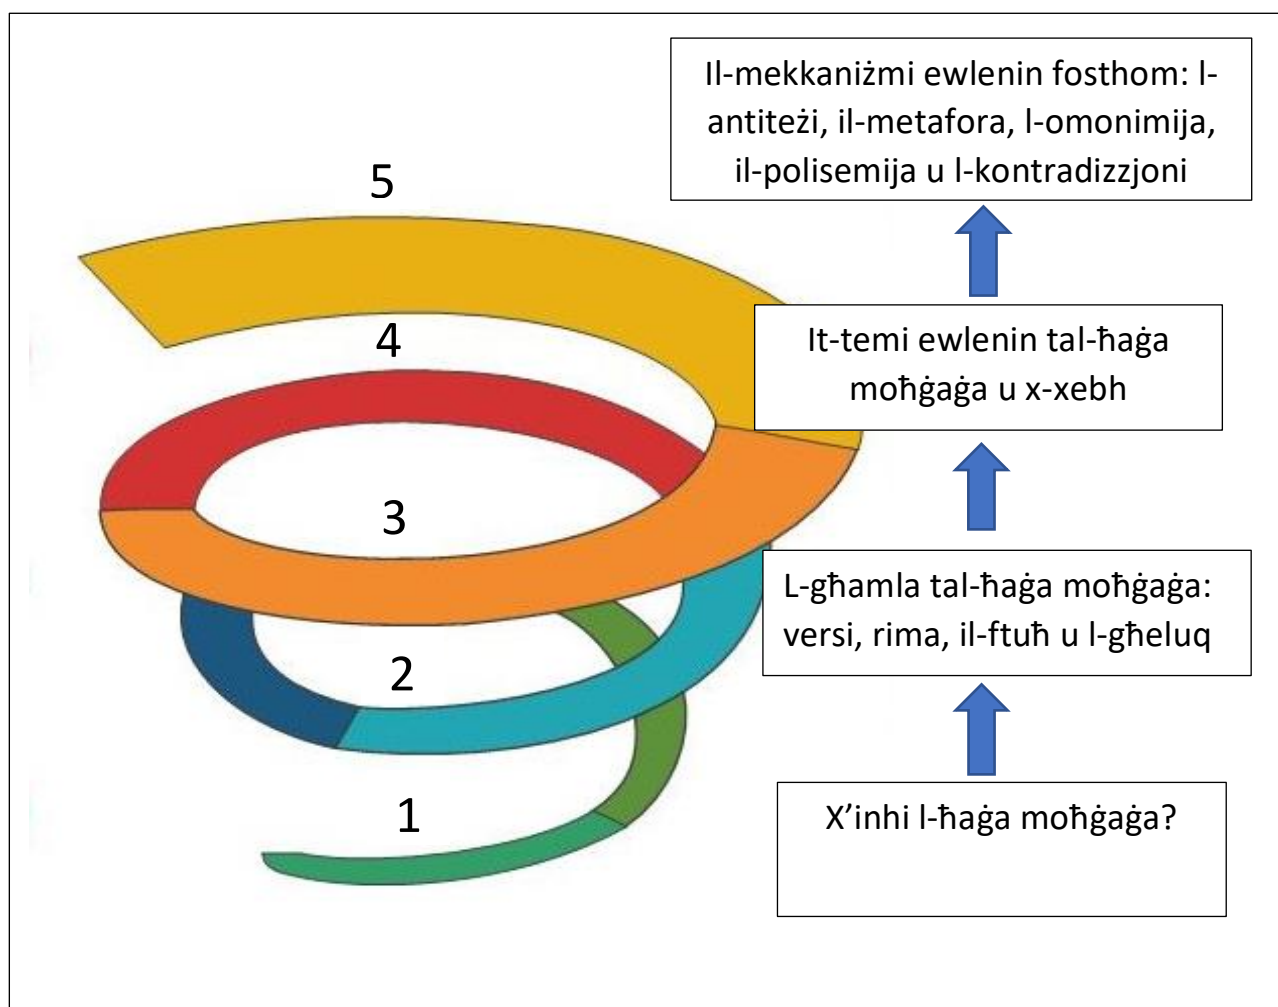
Il-mekkaniżmi ewlenin fosthom: l-antiteżi, il-metafora, l-omonimija, il-polisemija u l-kontradizzjoni

5

4

It-temi ewlenin tal-ħaġa moħġaġa u x-xebh

3

L-għamla tal-ħaġa moħġaġa: versi, rima, il-ftuħ u l-għeluq

2

1

X'inhi l-ħaġa moħġaġa?